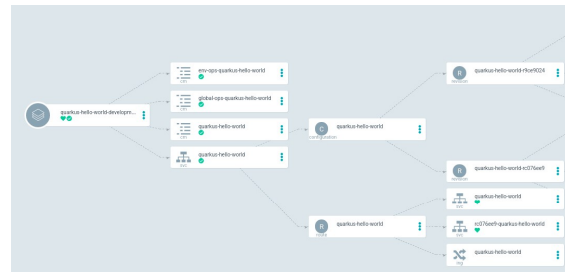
quarkus-hello-world-developm...

env-ops-quarkus-hello-world

global-ops-quarkus-hello-world

quarkus-hello-world

quarkus-hello-world
svc

quarkus-hello-world
configuration

quarkus-hello-world
route

quarkus-hello-world-r9ce9024
revision

quarkus-hello-world-rc076ee9
revision

quarkus-hello-world
svc

rc076ee9-quarkus-hello-world
svc

quarkus-hello-world
ing